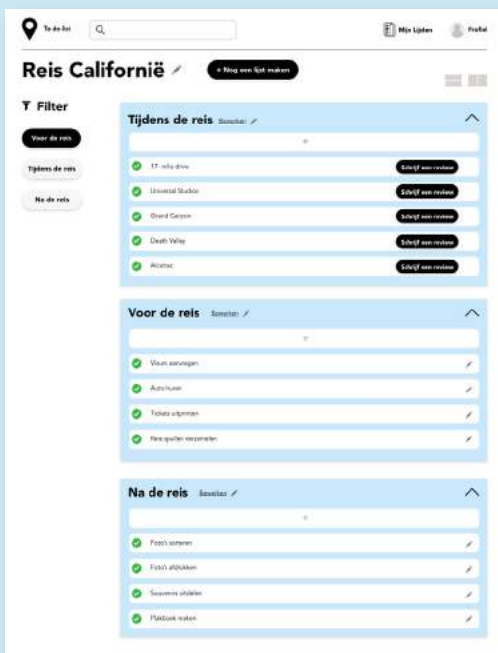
To do list

Mijn Lijsten

Profiel

Reis Californië

+ Nog een lijst maken

Filter

Voor de reis

Tijdens de reis

Na de reis

Tijdens de reis Bewerken

+

17- mile drive

Schrijf een review

Universal Studios

Schrijf een review

Grand Canyon

Schrijf een review

Death Valley

Schrijf een review

Alcatraz

Schrijf een review

Voor de reis Bewerken

+

Visum aanvragen

Auto huren

Tickets uitprinten

Reis quotes verzamelen

Na de reis Bewerken

+

Foto's sorteren

Foto's afdrukken

Souvenirs uitdelen

Plakboek maken